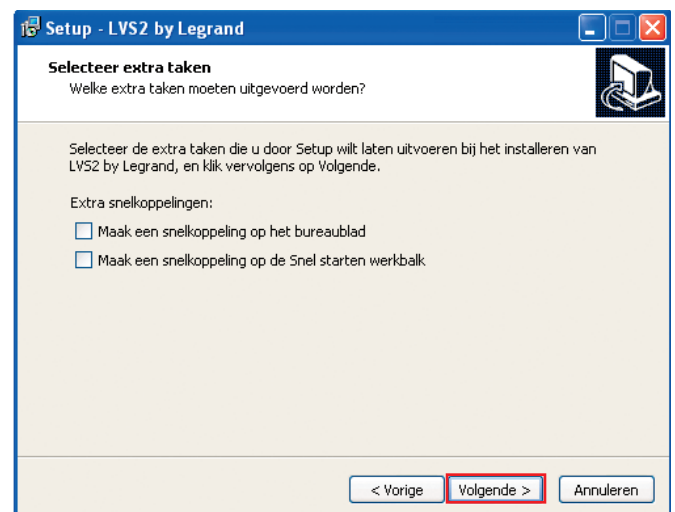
Setup - LVS2 by Legrand

Selecteer extra taken
Welke extra taken moeten uitgevoerd worden?

Selecteer de extra taken die u door Setup wilt laten uitvoeren bij het installeren van LVS2 by Legrand, en klik vervolgens op Volgende.

Extra snelkoppelingen:

Maak een snelkoppeling op het bureaublad

Maak een snelkoppeling op de Snel starten werkbalk

< Vorige
Volgende >
Annuleren